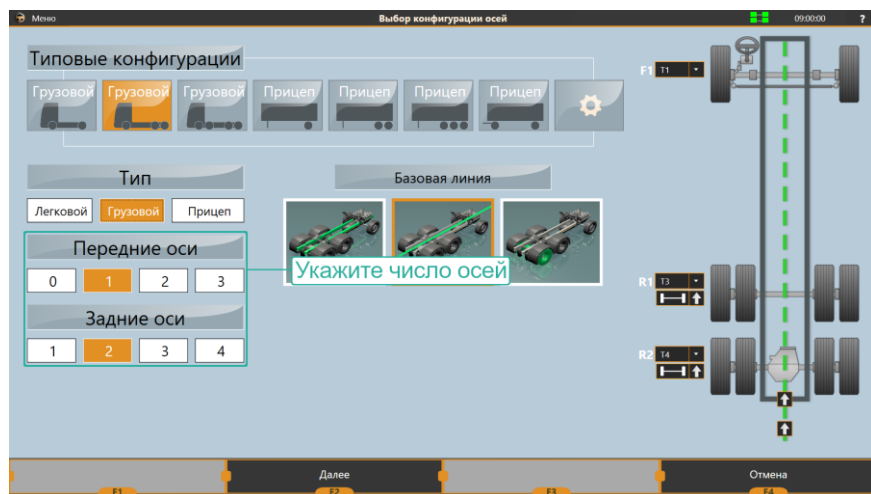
Меню
Выбор конфигурации осей
09:00:00
?

Типовые конфигурации
Грузовой Грузовой Грузовой Прицеп Прицеп Прицеп Прицеп

Тип
Легковой Грузовой Прицеп

Базовая линия

Передние оси
0 1 2 3

Укажите число осей

Задние оси
1 2 3 4

F1 T1
R1 T3
R2 T4

Далее
Отмена
F1 F2 F3 F4